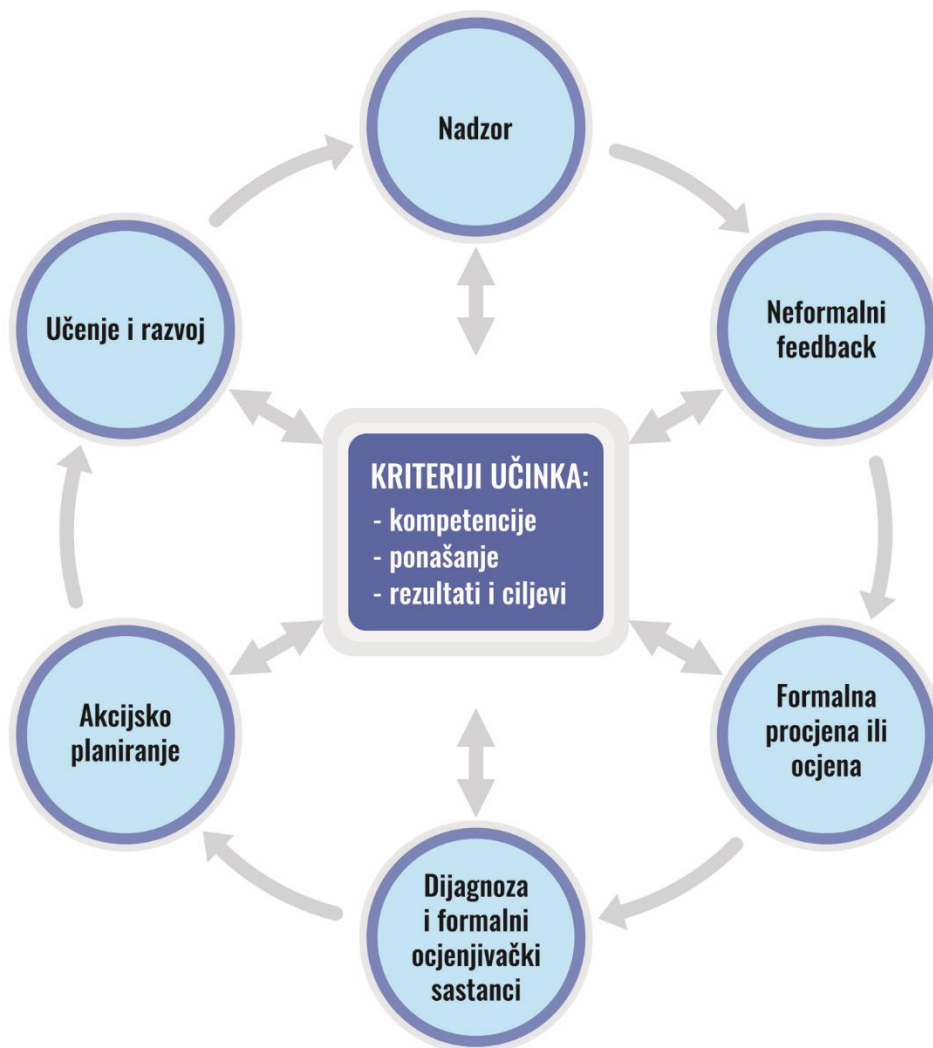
Nadzor

Neformalni feedback

Formalna procjena ili ocjena

Dijagnoza i formalni ocjenjivački sastanci

Akcijsko planiranje

Učenje i razvoj

KRITERIJI UČINKA:
- kompetencije
- ponašanje
- rezultati i ciljevi